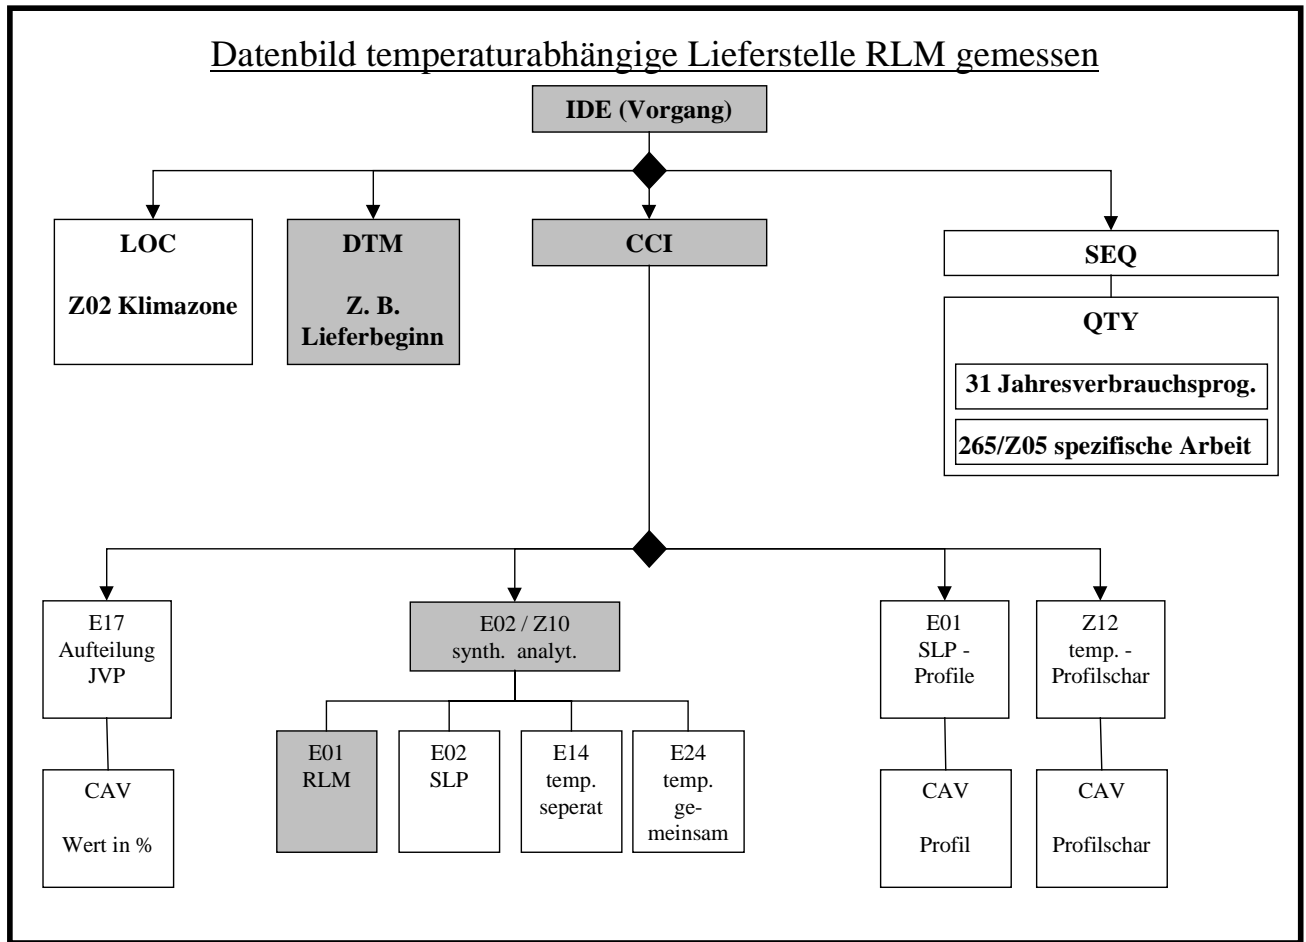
Datenbild temperaturabhängige Lieferstelle RLM gemessen

IDE (Vorgang)

LOC

Z02 Klimazone

DTM

Z. B. Lieferbeginn

CCI

SEQ

QTY

31 Jahresverbrauchsprog.

265/Z05 spezifische Arbeit

E17 Aufteilung JVP

CAV

Wert in %

E02 / Z10 synth. analyt.

E01 RLM

E02 SLP

E14 temp. seperat

E24 temp. gemeinsam

E01 SLP - Profile

CAV

Profil

Z12 temp. - Profilschar

CAV

Profilschar